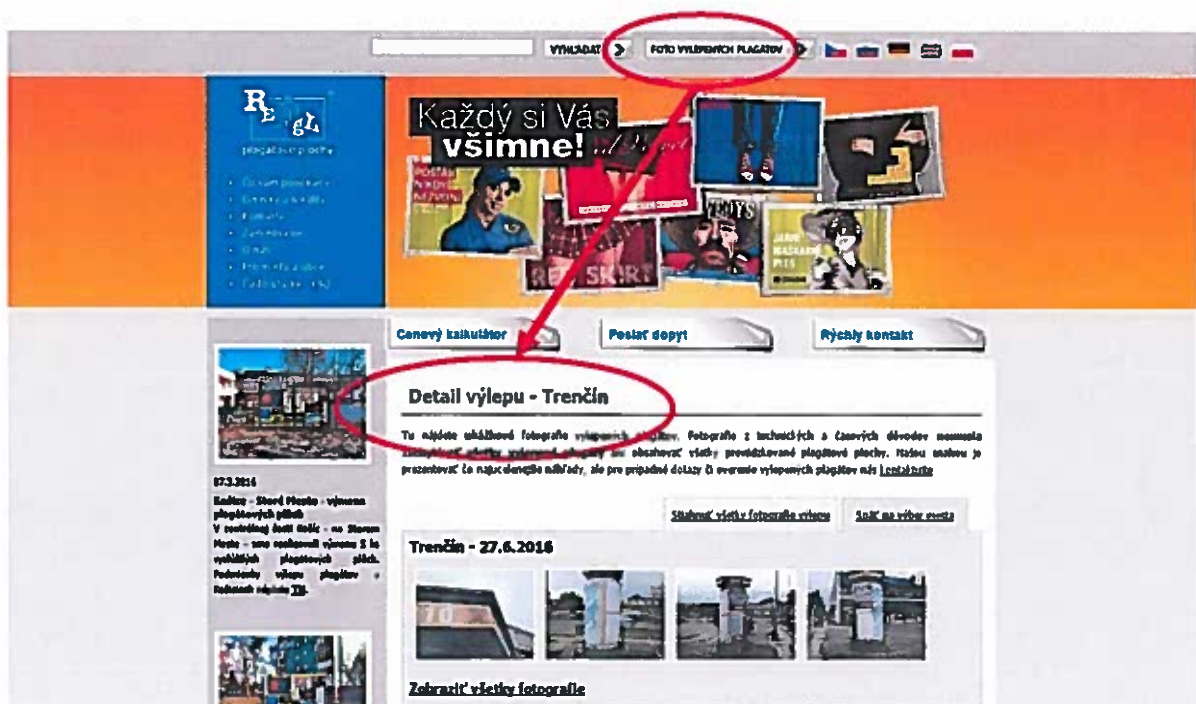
VYHĽADAŤ FOTO VYLEPENÝCH PLAGÁTOV

REgL
plagátové plochy

Každý si Vás všimne!

Cenový kalkulátor

Poslať dopyt

Rýchly kontakt

Detail výlepu - Trenčín

Tu nájdete ukážkové fotografie vylepených plagátov. Fotografie z technických a časových dôvodov nemusia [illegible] všetky vylepené plagáty ani obsahovať všetky prevádzkované plagátové plochy. Našou snahou je prezentovať čo najaktuálnejšie náhľady, ale pre prípadné dotazy či overenie vylepených plagátov nás kontaktujte

07.3.2016
Košice - Staré Mesto - výmena plagátových plôch
V centrálnej časti Košíc - na Starom Meste - sme realizovali výmenu 5 ks vylepených plagátových plôch. Podmienky výlepu plagátov v Košiciach nájdete TU.

Stiahnuť všetky fotografie výlepu

Späť na výber mesta

Trenčín - 27.6.2016

Zobraziť všetky fotografie